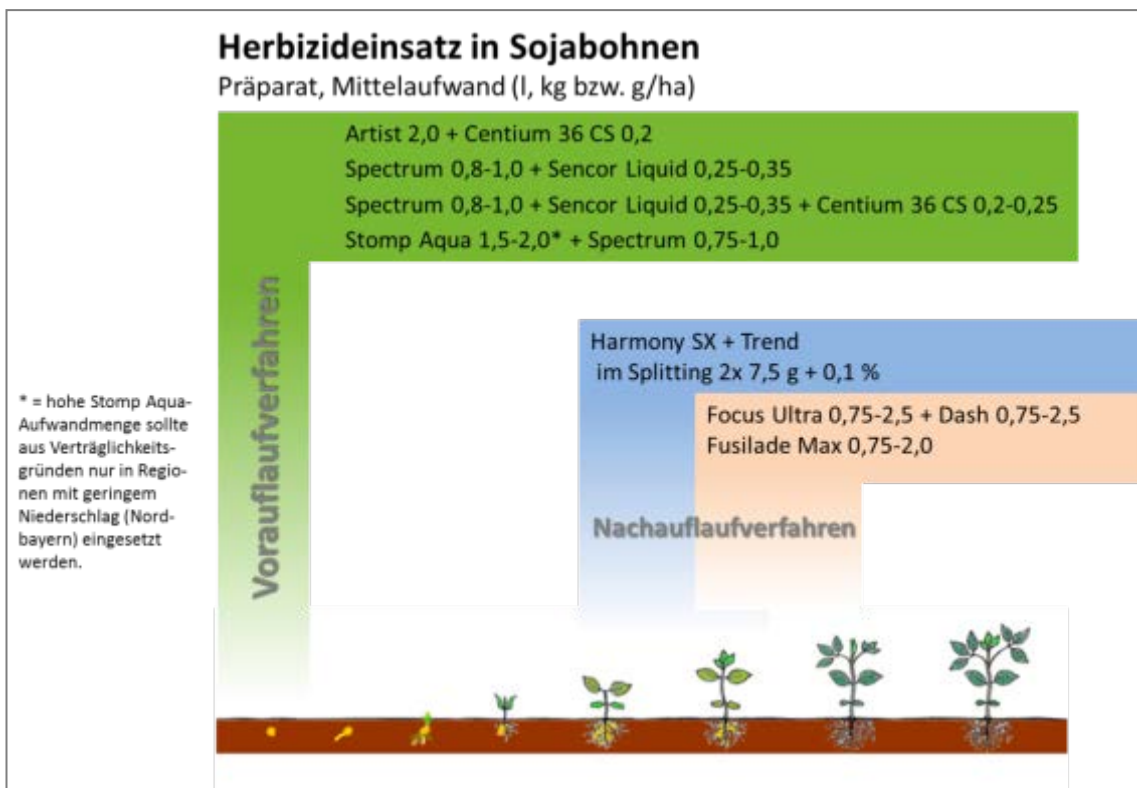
Herbizideinsatz in Sojabohnen

Präparat, Mittelaufwand (l, kg bzw. g/ha)

Artist 2,0 + Centium 36 CS 0,2
Spectrum 0,8-1,0 + Sencor Liquid 0,25-0,35
Spectrum 0,8-1,0 + Sencor Liquid 0,25-0,35 + Centium 36 CS 0,2-0,25
Stomp Aqua 1,5-2,0* + Spectrum 0,75-1,0

Vorauflaufverfahren

Harmony SX + Trend
im Splitting 2x 7,5 g + 0,1 %

Focus Ultra 0,75-2,5 + Dash 0,75-2,5
Fusilade Max 0,75-2,0

Nachauflaufverfahren

* = hohe Stomp Aqua-Aufwandmenge sollte aus Verträglichkeitsgründen nur in Regionen mit geringem Niederschlag (Nordbayern) eingesetzt werden.